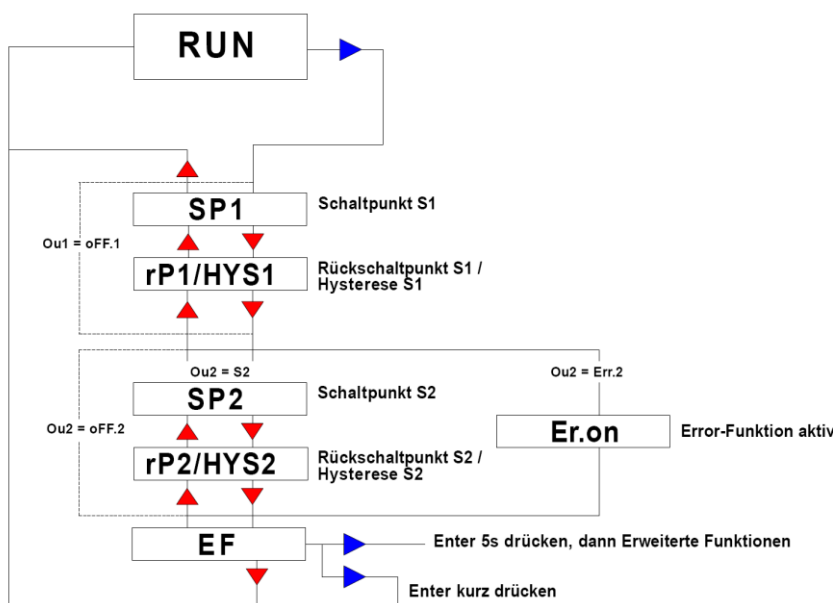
RUN

SP1

Schaltpunkt S1

Ou1 = oFF.1

rP1/HYS1

Rückschaltpunkt S1 / Hysterese S1

Ou2 = S2

Ou2 = Err.2

SP2

Schaltpunkt S2

Ou2 = oFF.2

Er.on

Error-Funktion aktiv

rP2/HYS2

Rückschaltpunkt S2 / Hysterese S2

EF

Enter 5s drücken, dann Erweiterte Funktionen

Enter kurz drücken